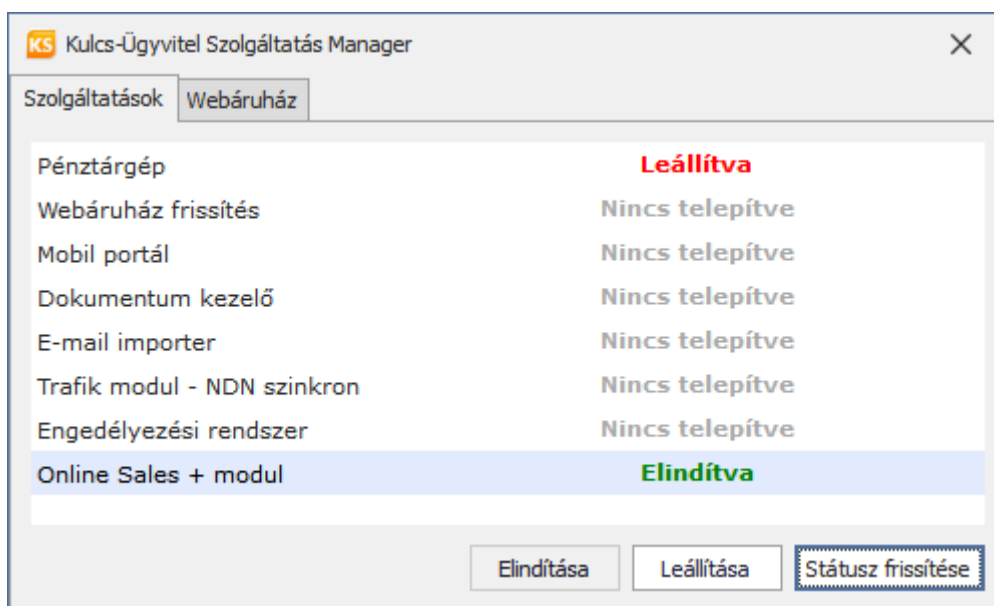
KS Kulcs-Ügyvitel Szolgáltatás Manager

Szolgáltatások | Webáruház

| | |
|---|---|
| Pénztárgép | Leállítva |
| Webáruház frissítés | Nincs telepítve |
| Mobil portál | Nincs telepítve |
| Dokumentum kezelő | Nincs telepítve |
| E-mail importer | Nincs telepítve |
| Trafik modul - NDN szinkron | Nincs telepítve |
| Engedélyezési rendszer | Nincs telepítve |
| Online Sales + modul | Elindítva |

Elindítása | Leállítása | Státusz frissítése